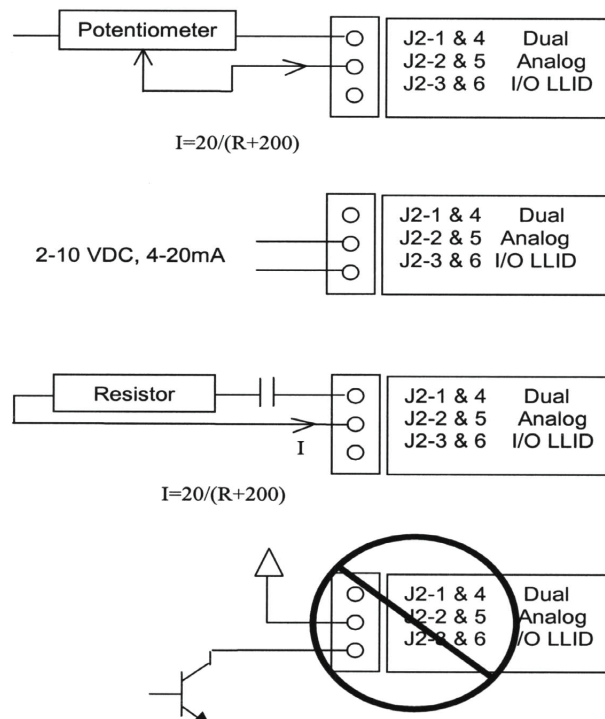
Potentiometer

| J2-1 & 4 | Dual |
|---|---|
| J2-2 & 5 | Analog |
| J2-3 & 6 | I/O LLID |

I=20/(R+200)

2-10 VDC, 4-20mA

| J2-1 & 4 | Dual |
|---|---|
| J2-2 & 5 | Analog |
| J2-3 & 6 | I/O LLID |

Resistor

I

| J2-1 & 4 | Dual |
|---|---|
| J2-2 & 5 | Analog |
| J2-3 & 6 | I/O LLID |

I=20/(R+200)

| J2-1 & 4 | Dual |
|---|---|
| J2-2 & 5 | Analog |
| J2-3 & 6 | I/O LLID |